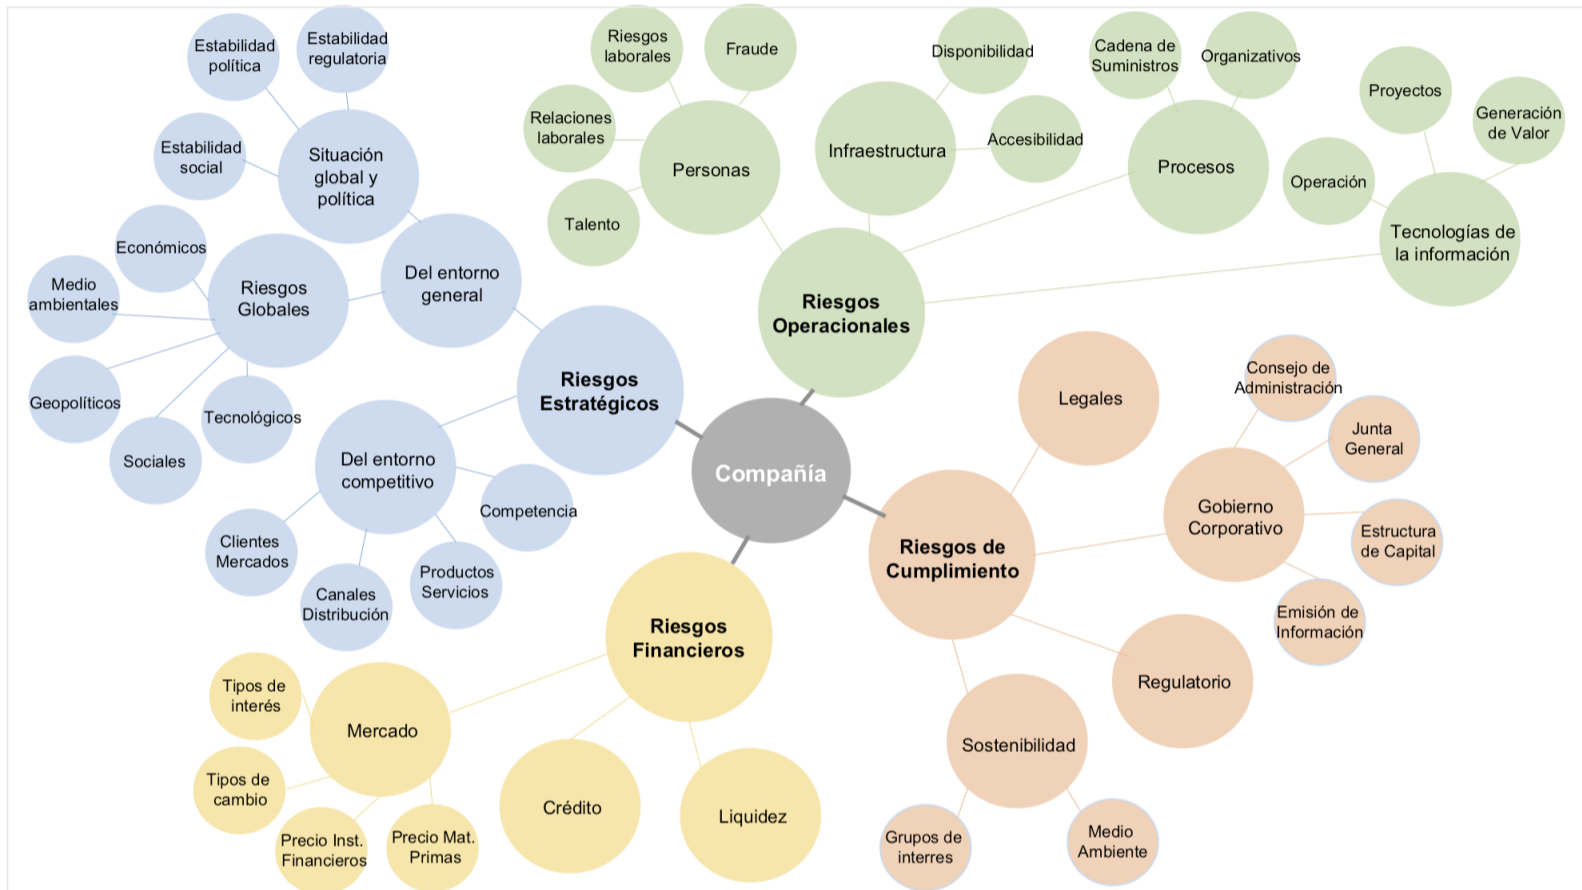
Compañía

Riesgos Estratégicos
Situación global y política
Estabilidad política
Estabilidad regulatoria
Estabilidad social
Del entorno general
Riesgos Globales
Económicos
Medio ambientales
Geopolíticos
Sociales
Tecnológicos
Del entorno competitivo
Competencia
Clientes Mercados
Canales Distribución
Productos Servicios

Riesgos Operacionales
Personas
Riesgos laborales
Fraude
Relaciones laborales
Talento
Infraestructura
Disponibilidad
Accesibilidad
Procesos
Cadena de Suministros
Organizativos
Tecnologías de la información
Proyectos
Generación de Valor
Operación

Riesgos de Cumplimiento
Legales
Gobierno Corporativo
Consejo de Administración
Junta General
Estructura de Capital
Emisión de Información
Regulatorio
Sostenibilidad
Grupos de interres
Medio Ambiente

Riesgos Financieros
Mercado
Tipos de interés
Tipos de cambio
Precio Inst. Financieros
Precio Mat. Primas
Crédito
Liquidez